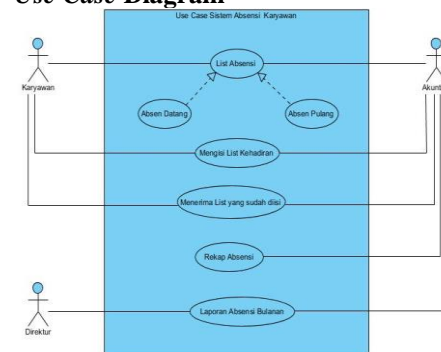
Use Case Diagram

Use Case Sistem Absensi Karyawan

Karyawan

Akunt

List Absensi

Absen Datang

Absen Pulang

Mengisi List Kehadiran

Menerima List yang sudah diisi

Rekap Absensi

Direktur

Laporan Absensi Bulanan